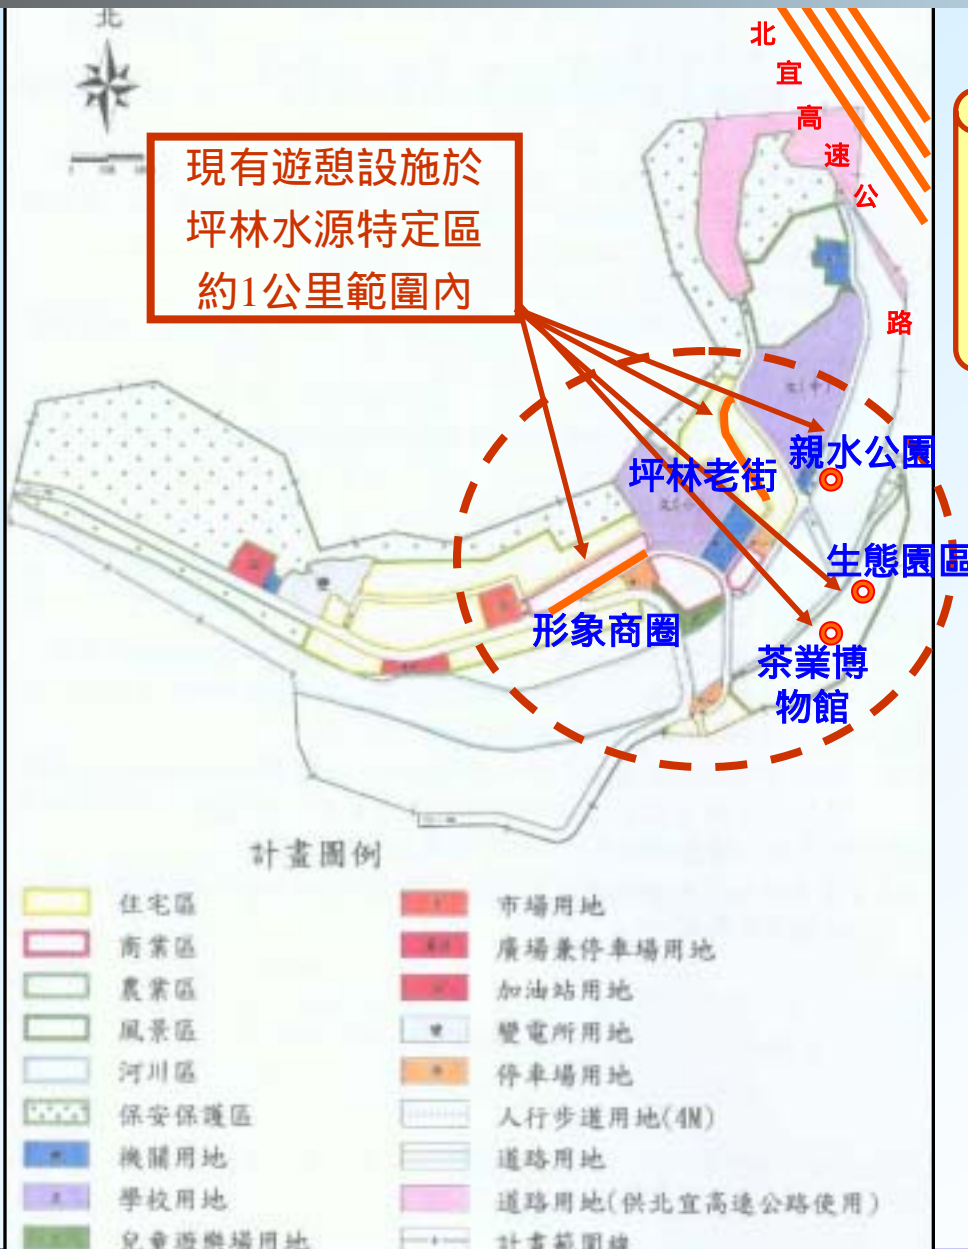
北

現有遊憩設施於坪林水源特定區約1公里範圍內

北宜高速公路

親水公園

坪林老街

生態園區

形象商圈

茶業博物館

計畫圖例

| | |
|---|---|
| 住宅區 | 市場用地 |
| 商業區 | 廣場兼停車場用地 |
| 農業區 | 加油站用地 |
| 風景區 | 變電所用地 |
| 河川區 | 停車場用地 |
| 保安保護區 | 人行步道用地(4M) |
| 機關用地 | 道路用地 |
| 學校用地 | 道路用地(供北宜高速公路使用) |
| 兒童遊樂場用地 | 計畫範圍線 |